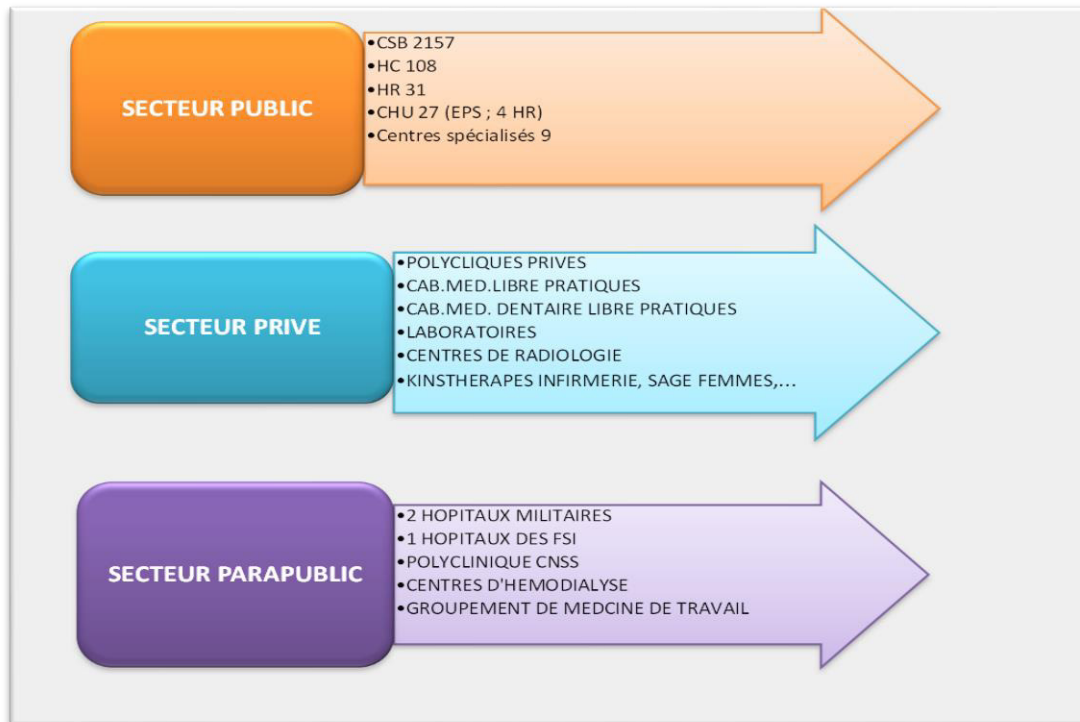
SECTEUR PUBLIC

•CSB 2157
•HC 108
•HR 31
•CHU 27 (EPS ; 4 HR)
•Centres spécialisés 9

SECTEUR PRIVE

•POLYCLIQUES PRIVES
•CAB.MED.LIBRE PRATIQUES
•CAB.MED. DENTAIRE LIBRE PRATIQUES
•LABORATOIRES
•CENTRES DE RADIOLOGIE
•KINSTHERAPES INFIRMERIE, SAGE FEMMES,...

SECTEUR PARAPUBLIC

•2 HOPITAUX MILITAIRES
•1 HOPITAUX DES FSI
•POLYCLINIQUE CNSS
•CENTRES D'HEMODIALYSE
•GROUPEMENT DE MEDCINE DE TRAVAIL